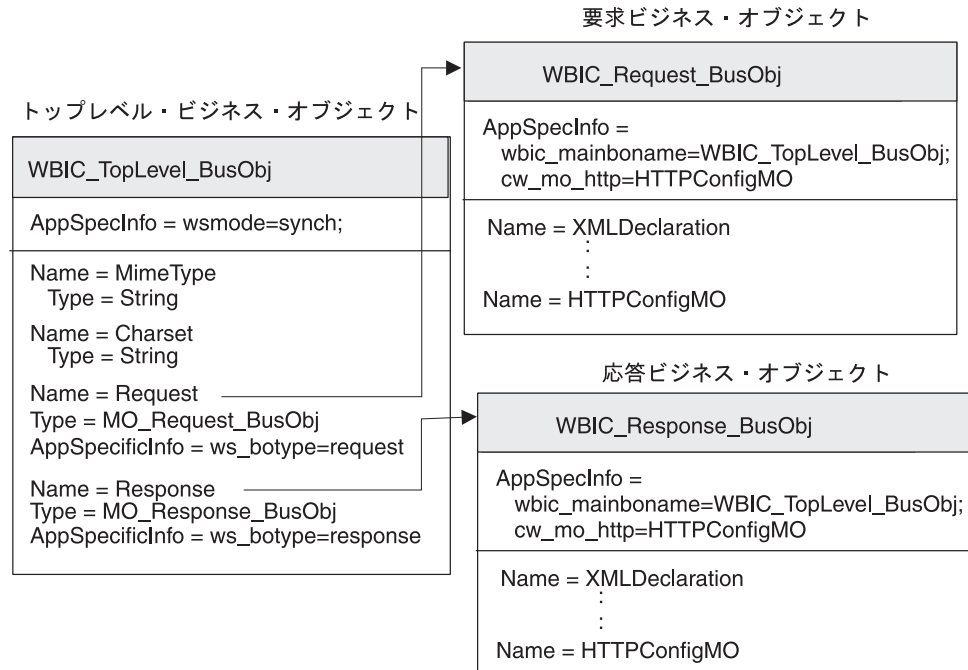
要求ビジネス・オブジェクト

WBIC_Request_BusObj

AppSpecInfo =
wbic_mainboname=WBIC_TopLevel_BusObj;
cw_mo_http=HTTPConfigMO

Name = XMLDeclaration
:
:
Name = HTTPConfigMO

トップレベル・ビジネス・オブジェクト

WBIC_TopLevel_BusObj

AppSpecInfo = wsmode=synch;

Name = MimeType
Type = String

Name = Charset
Type = String

Name = Request
Type = MO_Request_BusObj
AppSpecificInfo = ws_botype=request

Name = Response
Type = MO_Response_BusObj
AppSpecificInfo = ws_botype=response

応答ビジネス・オブジェクト

WBIC_Response_BusObj

AppSpecInfo =
wbic_mainboname=WBIC_TopLevel_BusObj;
cw_mo_http=HTTPConfigMO

Name = XMLDeclaration
:
:
Name = HTTPConfigMO